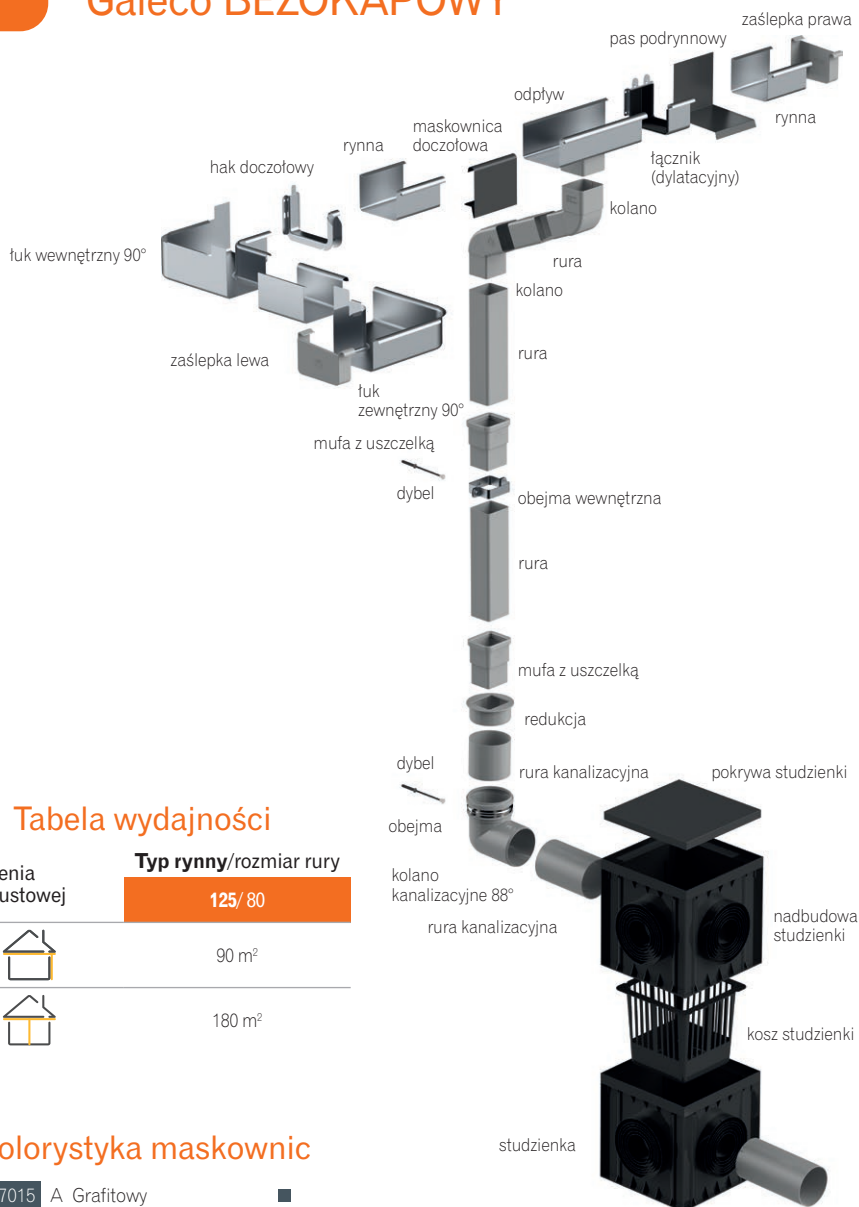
Galeco BEZOKAPOWY

zaślepka prawa
pas podrynnowy
rynna
odpływ
maskownica doczołowa
rynna
łącznik (dylatacyjny)
hak doczołowy
kolano
łuk wewnętrzny 90°
rura
kolano
rura
zaślepka lewa
łuk zewnętrzny 90°
mufa z uszczelką
dybel
obejma wewnętrzna
rura
mufa z uszczelką
redukcja
dybel
rura kanalizacyjna
pokrywa studzienki
obejma
kolano kanalizacyjne 88°
rura kanalizacyjna
nadbudowa studzienki
kosz studzienki
studzienka

Tabela wydajności

| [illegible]enia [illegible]ustowej | **Typ rynny**/rozmiar rury |
|---|---|
| | **125**/ 80 |
| | 90 m$^2$ |
| | 180 m$^2$ |

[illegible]olorystyka maskownic

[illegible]7015 A Grafitowy